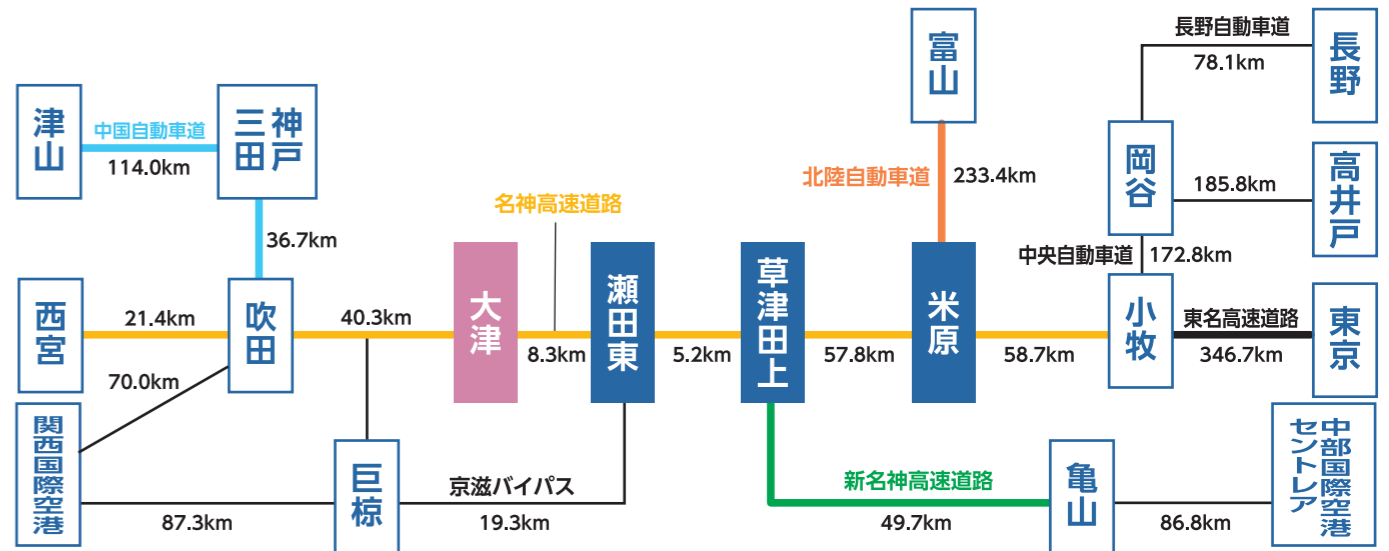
長野自動車道
78.1km
長野
富山
津山
中国自動車道
114.0km
三田
神戸
岡谷
185.8km
高井戸
北陸自動車道
233.4km
名神高速道路
36.7km
中央自動車道
172.8km
西宮
21.4km
吹田
40.3km
大津
8.3km
瀬田東
5.2km
草津田上
57.8km
米原
58.7km
小牧
東名高速道路
346.7km
東京
70.0km
関西国際空港
巨椋
京滋バイパス
新名神高速道路
亀山
中部国際空港セントレア
87.3km
19.3km
49.7km
86.8km